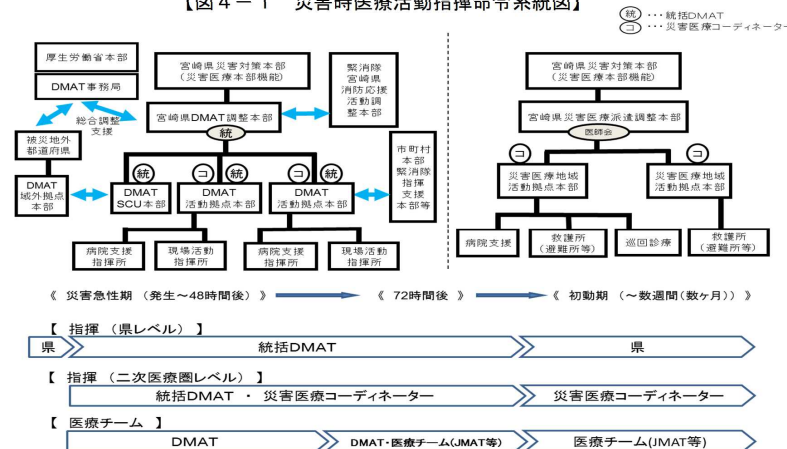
【図４－１　災害時医療活動指揮命令系統図】

統 ・・・統括DMAT
コ ・・・災害医療コーディネーター

厚生労働省本部

DMAT事務局

総合調整
支援

被災地外
都道府県

DMAT
域外拠点
本部

宮崎県災害対策本部
（災害医療本部機能）

宮崎県DMAT調整本部

統

緊消隊
宮崎県
消防応援
活動調
整本部

統

DMAT
SCU本部

コ　統

DMAT
活動拠点本部

コ　統

DMAT
活動拠点本部

市町村
本部
緊消隊
指揮
支援
本部等

病院支援
指揮所

現場活動
指揮所

病院支援
指揮所

現場活動
指揮所

宮崎県災害対策本部
（災害医療本部機能）

宮崎県災害医療派遣調整本部

医師会

コ

災害医療地域
活動拠点本部

コ

災害医療地域
活動拠点本部

病院支援

救護所
（避難所等）

巡回診療

救護所
（避難所等）

《　災害急性期　（発生～48時間後）　》　《　72時間後　》　《　初動期　（～数週間（数ケ月））　》

【　指揮　（県レベル）　】

県　統括DMAT　県

【　指揮　（二次医療圏レベル）　】

統括DMAT　・　災害医療コーディネーター　災害医療コーディネーター

【　医療チーム　】

DMAT　DMAT・医療チーム(JMAT等)　医療チーム(JMAT等)